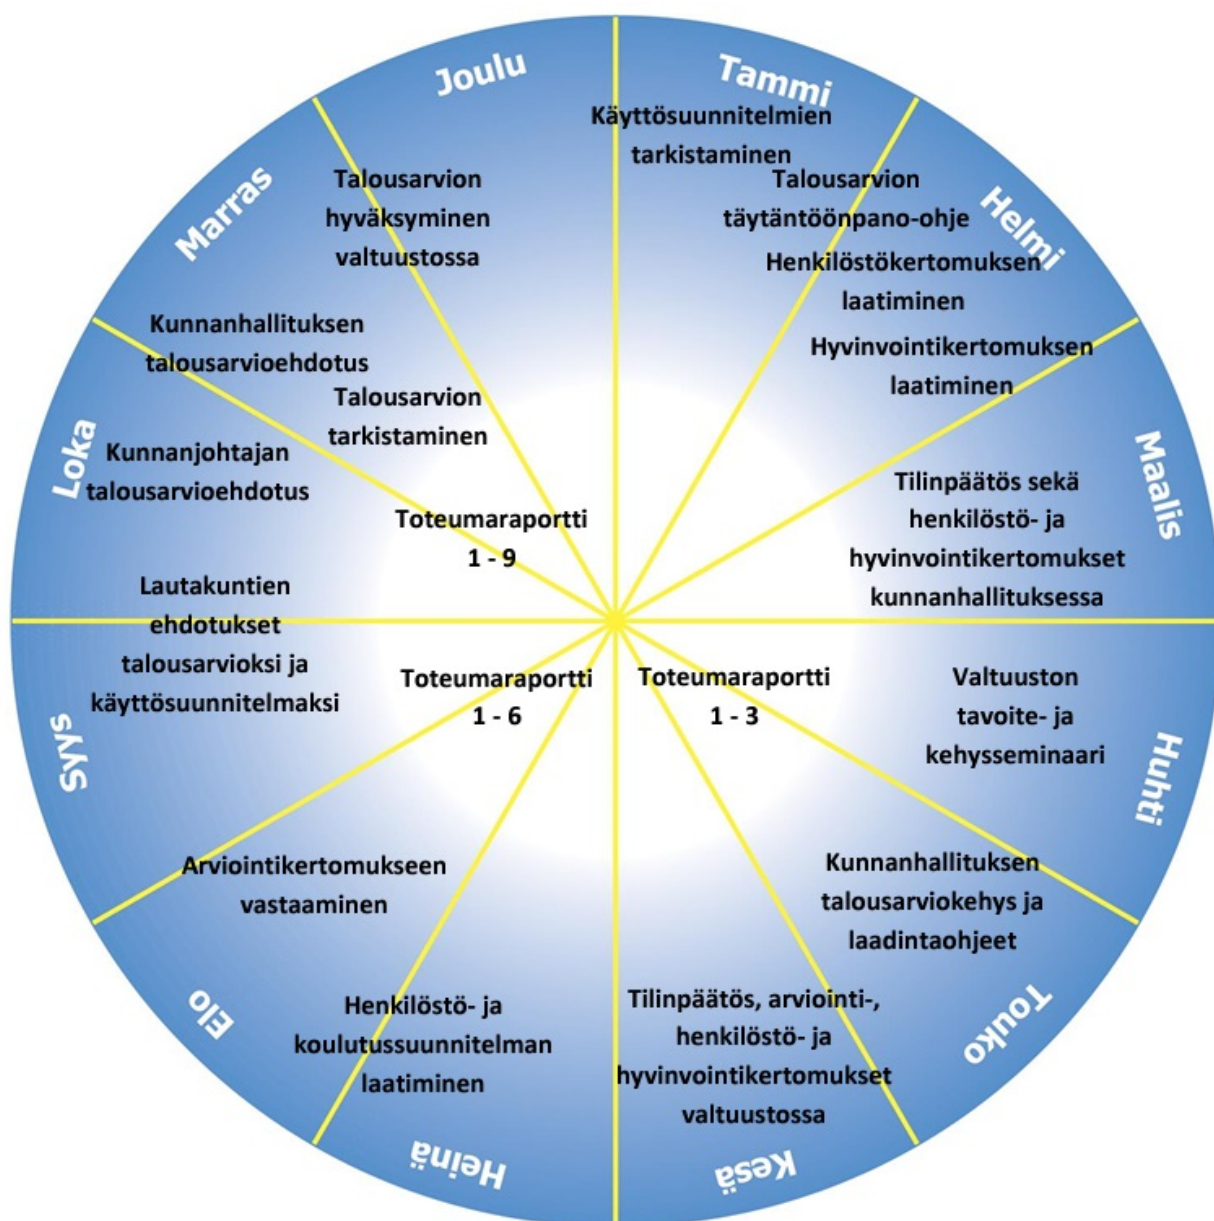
Tammi

Käyttösuunnitelmien tarkistaminen

Talousarvion täytäntöönpano-ohje

Helmi

Henkilöstökertomuksen laatiminen

Hyvinvointikertomuksen laatiminen

Maalis

Tilinpäätös sekä henkilöstö- ja hyvinvointikertomukset kunnanhallituksessa

Huhti

Valtuuston tavoite- ja kehysseminaari

Toteumaraportti 1 - 3

Touko

Kunnanhallituksen talousarviokehys ja laadintaohjeet

Kesä

Tilinpäätös, arviointi-, henkilöstö- ja hyvinvointikertomukset valtuustossa

Heinä

Henkilöstö- ja koulutussuunnitelman laatiminen

Elo

Arviointikertomukseen vastaaminen

Syys

Toteumaraportti 1 - 6

Lautakuntien ehdotukset talousarvioksi ja käyttösuunnitelmaksi

Loka

Kunnanjohtajan talousarvioehdotus

Toteumaraportti 1 - 9

Marras

Kunnanhallituksen talousarvioehdotus

Talousarvion tarkistaminen

Joulu

Talousarvion hyväksyminen valtuustossa